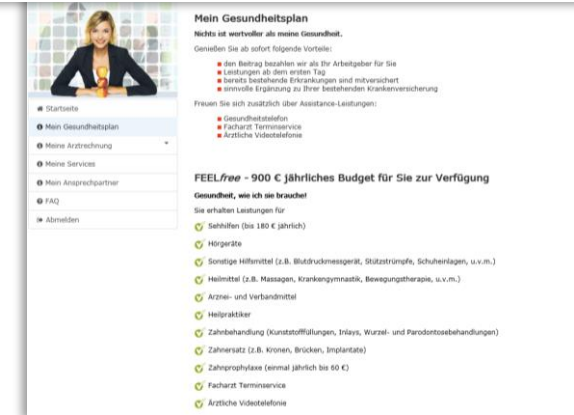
Startseite
Mein Gesundheitsplan
Meine Arztrechnung
Meine Services
Mein Ansprechpartner
FAQ
Abmelden

Mein Gesundheitsplan

Nichts ist wertvoller als meine Gesundheit.

Genießen Sie ab sofort folgende Vorteile:

- den Beitrag bezahlen wir als Ihr Arbeitgeber für Sie
- Leistungen ab dem ersten Tag
- bereits bestehende Erkrankungen sind mitversichert
- sinnvolle Ergänzung zu Ihrer bestehenden Krankenversicherung

Freuen Sie sich zusätzlich über Assistance-Leistungen:

- Gesundheitstelefon
- Facharzt Terminservice
- Ärztliche Videotelefonie

FEEL*free* - 900 € jährliches Budget für Sie zur Verfügung

Gesundheit, wie ich sie brauche!

Sie erhalten Leistungen für

Sehhilfen (bis 180 € jährlich)
Hörgeräte
Sonstige Hilfsmittel (z.B. Blutdruckmessgerät, Stützstrümpfe, Schuheinlagen, u.v.m.)
Heilmittel (z.B. Massagen, Krankengymnastik, Bewegungstherapie, u.v.m.)
Arznei- und Verbandmittel
Heilpraktiker
Zahnbehandlung (Kunststofffüllungen, Inlays, Wurzel- und Parodontosebehandlungen)
Zahnersatz (z.B. Kronen, Brücken, Implantate)
Zahnprophylaxe (einmal jährlich bis 60 €)
Facharzt Terminservice
Ärztliche Videotelefonie